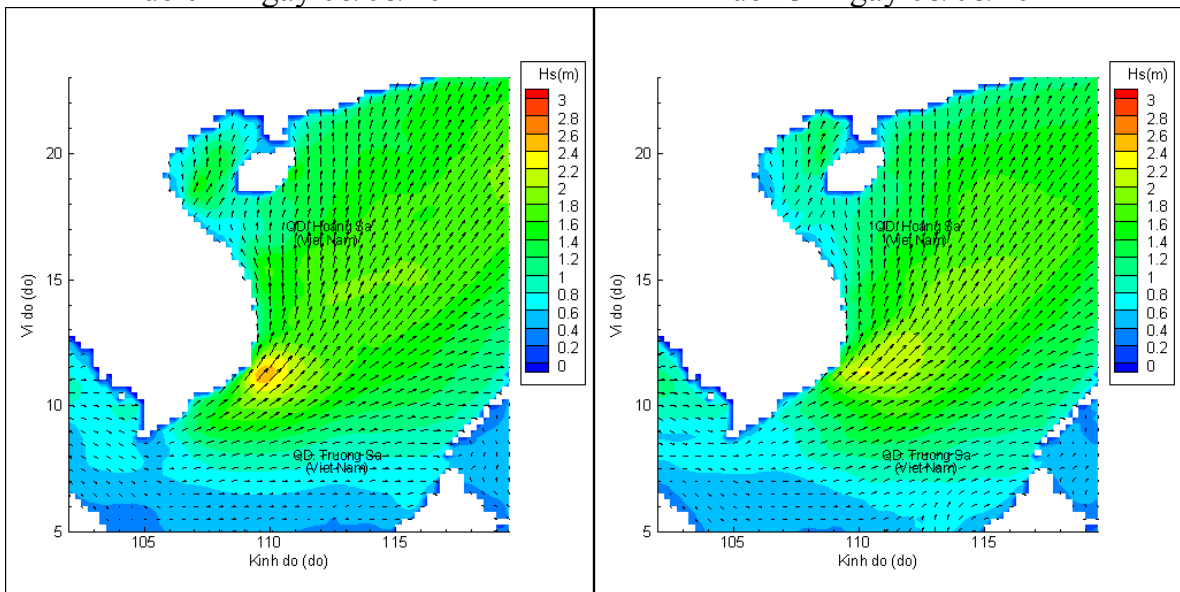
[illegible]

Hs(m)
3
2.8
2.6
2.4
2.2
2
1.8
1.6
1.4
1.2
1
0.8
0.6
0.4
0.2
0

20
15
10
5
Vi do (do)

QĐ Hoang Sa
(Viet Nam)

QĐ. Truong Sa
(Viet Nam)

105
110
115
Kinh do (do)

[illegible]

Hs(m)
3
2.8
2.6
2.4
2.2
2
1.8
1.6
1.4
1.2
1
0.8
0.6
0.4
0.2
0

20
15
10
5
Vi do (do)

QĐ Hoang Sa
(Viet Nam)

QĐ. Truong Sa
(Viet Nam)

105
110
115
Kinh do (do)